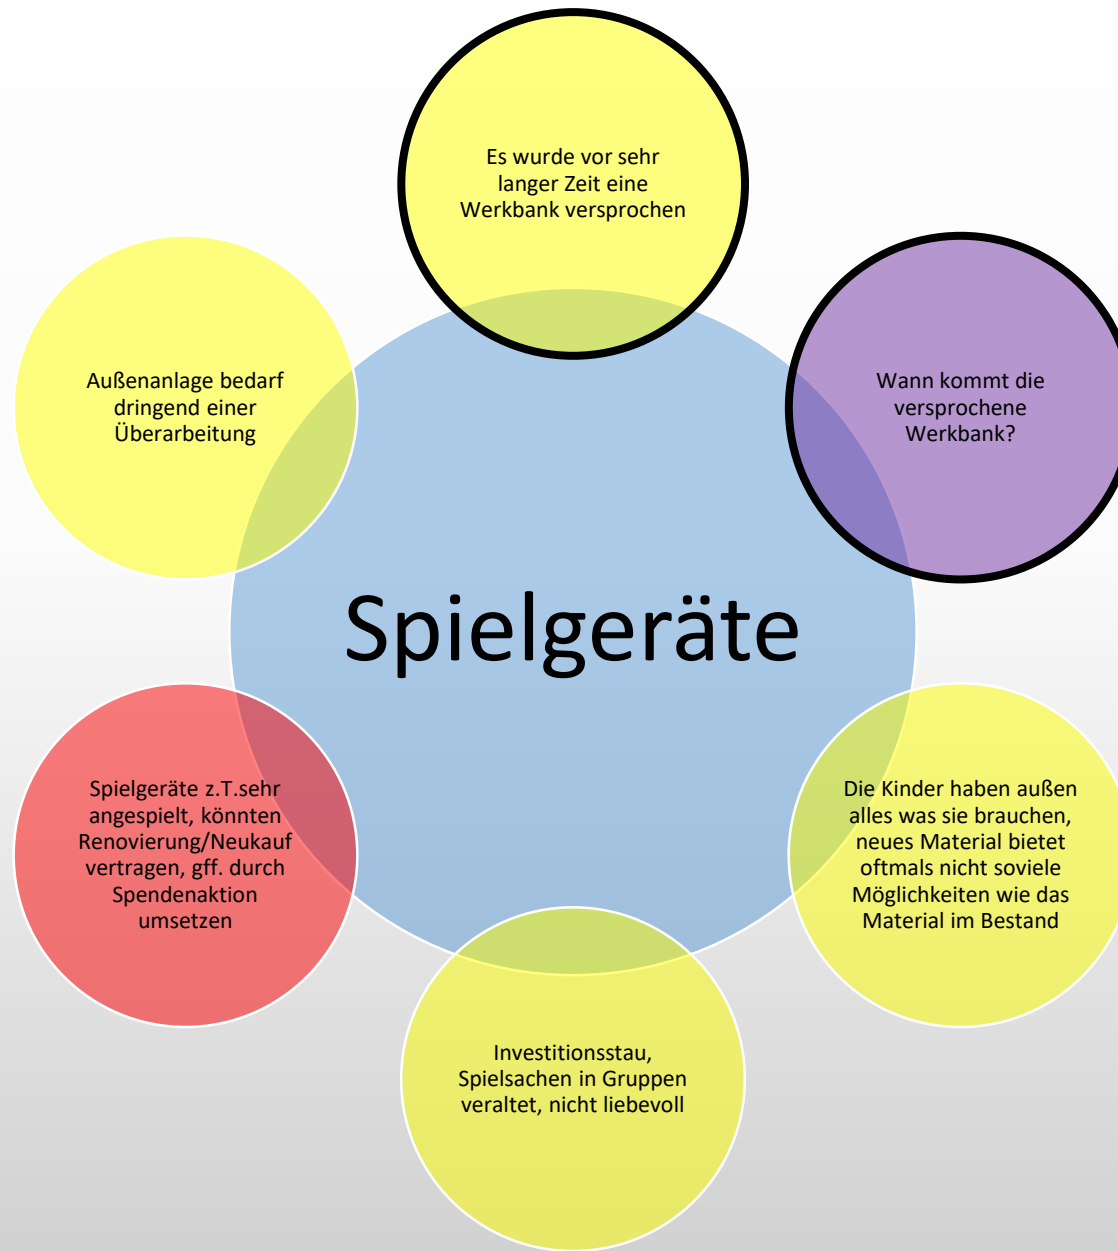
Es wurde vor sehr langer Zeit eine Werkbank versprochen

Außenanlage bedarf dringend einer Überarbeitung

Wann kommt die versprochene Werkbank?

Spielgeräte

Spielgeräte z.T.sehr angespielt, könnten Renovierung/Neukauf vertragen, gff. durch Spendenaktion umsetzen

Die Kinder haben außen alles was sie brauchen, neues Material bietet oftmals nicht soviele Möglichkeiten wie das Material im Bestand

Investitionsstau, Spielsachen in Gruppen veraltet, nicht liebevoll